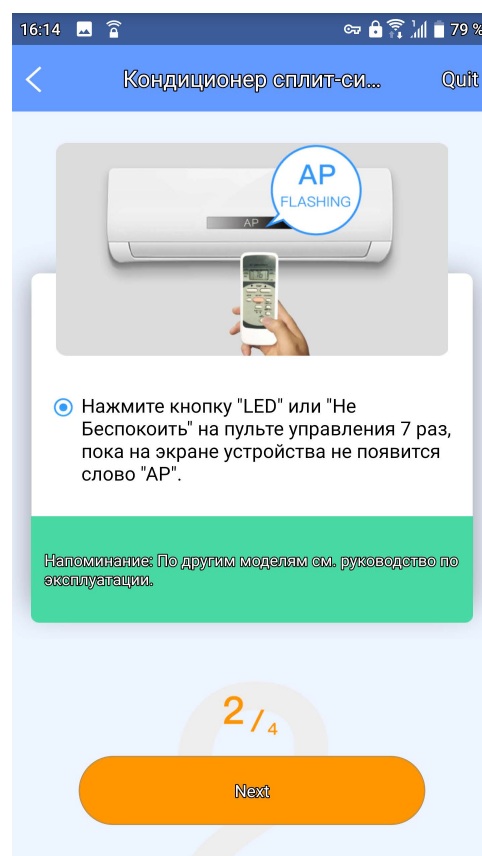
16:14 79 %

Кондиционер сплит-си... Quit

AP
FLASHING

AP

Нажмите кнопку "LED" или "Не Беспокоить" на пульте управления 7 раз, пока на экране устройства не появится слово "AP".

Напоминание: По другим моделям см. руководство по эксплуатации.

2 / 4

Next